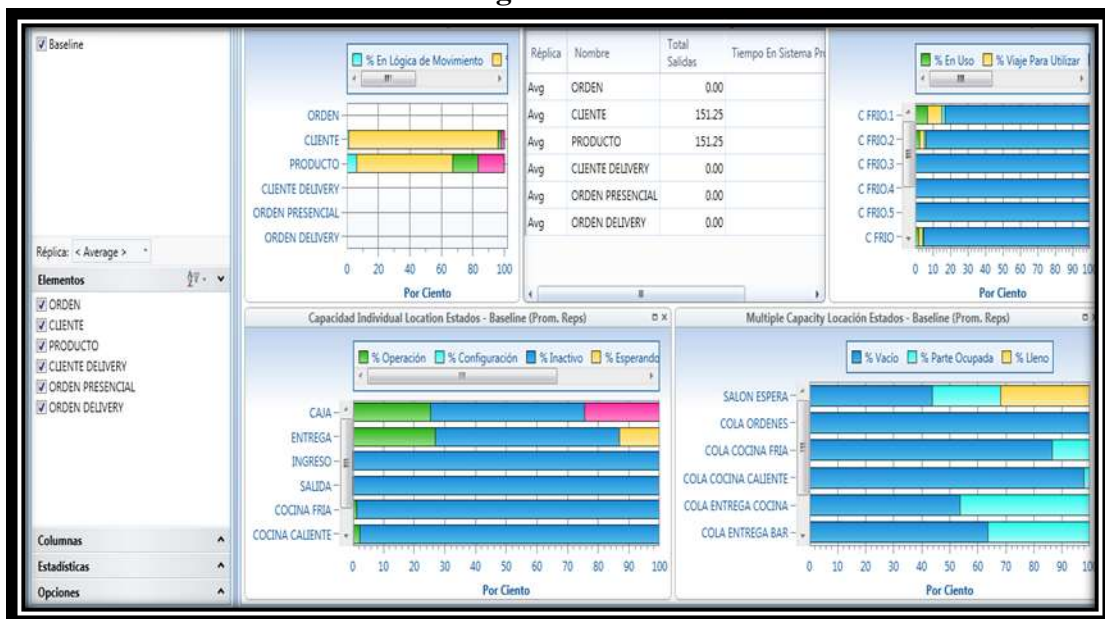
Baseline

% En Lógica de Movimiento

ORDEN
CLIENTE
PRODUCTO
CLIENTE DELIVERY
ORDEN PRESENCIAL
ORDEN DELIVERY

0 20 40 60 80 100
Por Ciento

| Réplica | Nombre | Total Salidas | Tiempo En Sistema Pr |
|---|---|---|---|
| Avg | ORDEN | 0.00 | |
| Avg | CLIENTE | 151.25 | |
| Avg | PRODUCTO | 151.25 | |
| Avg | CLIENTE DELIVERY | 0.00 | |
| Avg | ORDEN PRESENCIAL | 0.00 | |
| Avg | ORDEN DELIVERY | 0.00 | |

% En Uso % Viaje Para Utilizar

C FRIO.1
C FRIO.2
C FRIO.3
C FRIO.4
C FRIO.5
C FRIO

0 10 20 30 40 50 60 70 80 90 10
Por Ciento

Réplica: < Average >

Elementos
ORDEN
CLIENTE
PRODUCTO
CLIENTE DELIVERY
ORDEN PRESENCIAL
ORDEN DELIVERY

Columnas
Estadísticas
Opciones

Capacidad Individual Location Estados - Baseline (Prom. Reps)

% Operación % Configuración % Inactivo % Esperando

CAJA
ENTREGA
INGRESO
SALIDA
COCINA FRIA
COCINA CALIENTE

0 10 20 30 40 50 60 70 80 90 100
Por Ciento

Multiple Capacity Locación Estados - Baseline (Prom. Reps)

% Vacío % Parte Ocupada % Lleno

SALON ESPERA
COLA ORDENES
COLA COCINA FRIA
COLA COCINA CALIENTE
COLA ENTREGA COCINA
COLA ENTREGA BAR

0 10 20 30 40 50 60 70 80 90 100
Por Ciento